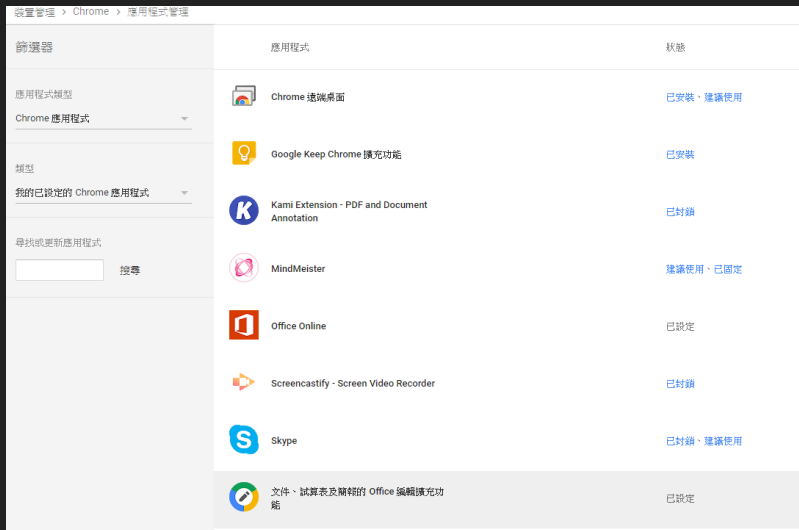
裝置管理 > Chrome > 應用程式管理

篩選器

應用程式類型
Chrome 應用程式

類型
我的已設定的 Chrome 應用程式

尋找或更新應用程式
搜尋

| 應用程式 | 狀態 |
|---|---|
| Chrome 遠端桌面 | 已安裝、建議使用 |
| Google Keep Chrome 擴充功能 | 已安裝 |
| Kami Extension - PDF and Document Annotation | 已封鎖 |
| MindMeister | 建議使用、已固定 |
| Office Online | 已設定 |
| Screencastify - Screen Video Recorder | 已封鎖 |
| Skype | 已封鎖、建議使用 |
| 文件、試算表及簡報的 Office 編輯擴充功能 | 已設定 |